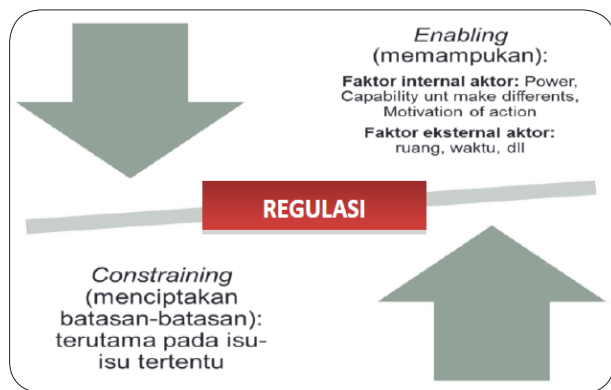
Enabling (memampukan):

Faktor internal aktor: Power, Capability unt make differents, Motivation of action

Faktor eksternal aktor: ruang, waktu, dll

REGULASI

Constraining (menciptakan batasan-batasan): terutama pada isu-isu tertentu